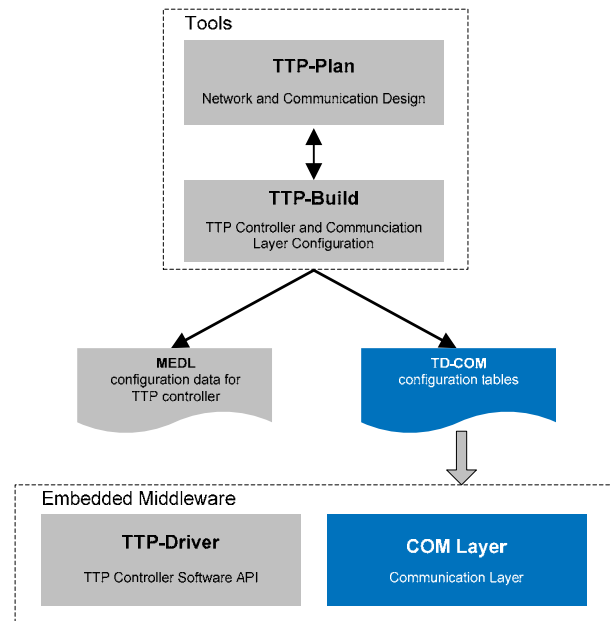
Tools

TTP-Plan

Network and Communication Design

TTP-Build

TTP Controller and Communciation Layer Configuration

MEDL
configuration data for TTP controller

TD-COM
configuration tables

Embedded Middleware

TTP-Driver

TTP Controller Software API

COM Layer

Communication Layer